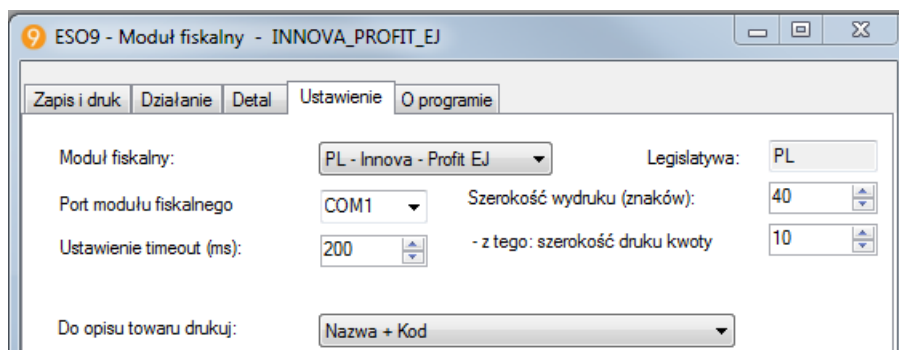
ESO9 - Moduł fiskalny - INNOVA_PROFIT_EJ

Zapis i druk | Działanie | Detal | Ustawienie | O programie

Moduł fiskalny: PL - Innova - Profit EJ

Legislatywa: PL

Port modułu fiskalnego COM1

Szerokość wydruku (znaków): 40

Ustawienie timeout (ms): 200

- z tego: szerokość druku kwoty 10

Do opisu towaru drukuj: Nazwa + Kod